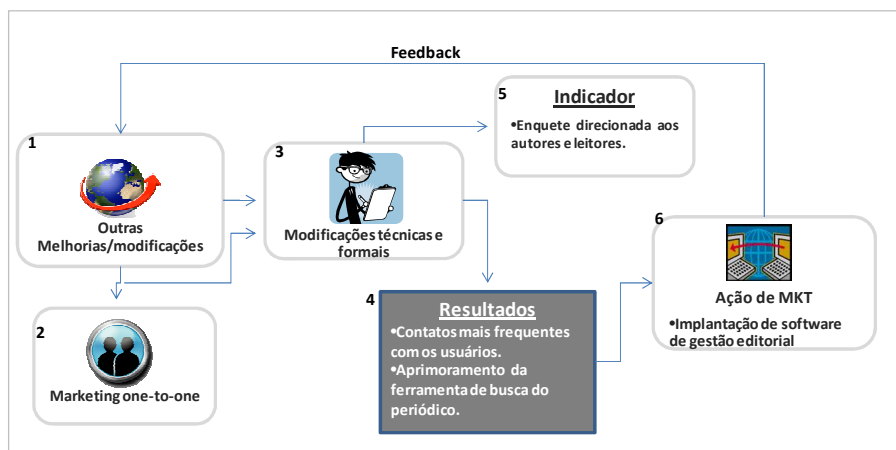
Feedback

1
Outras Melhorias/modificações

2
Marketing one-to-one

3
Modificações técnicas e formais

5
Indicador
•Enquete direcionada aos autores e leitores.

4
Resultados
•Contatos mais frequentes com os usuários.
•Aprimoramento da ferramenta de busca do periódico.

6
Ação de MKT
•Implantação de software de gestão editorial